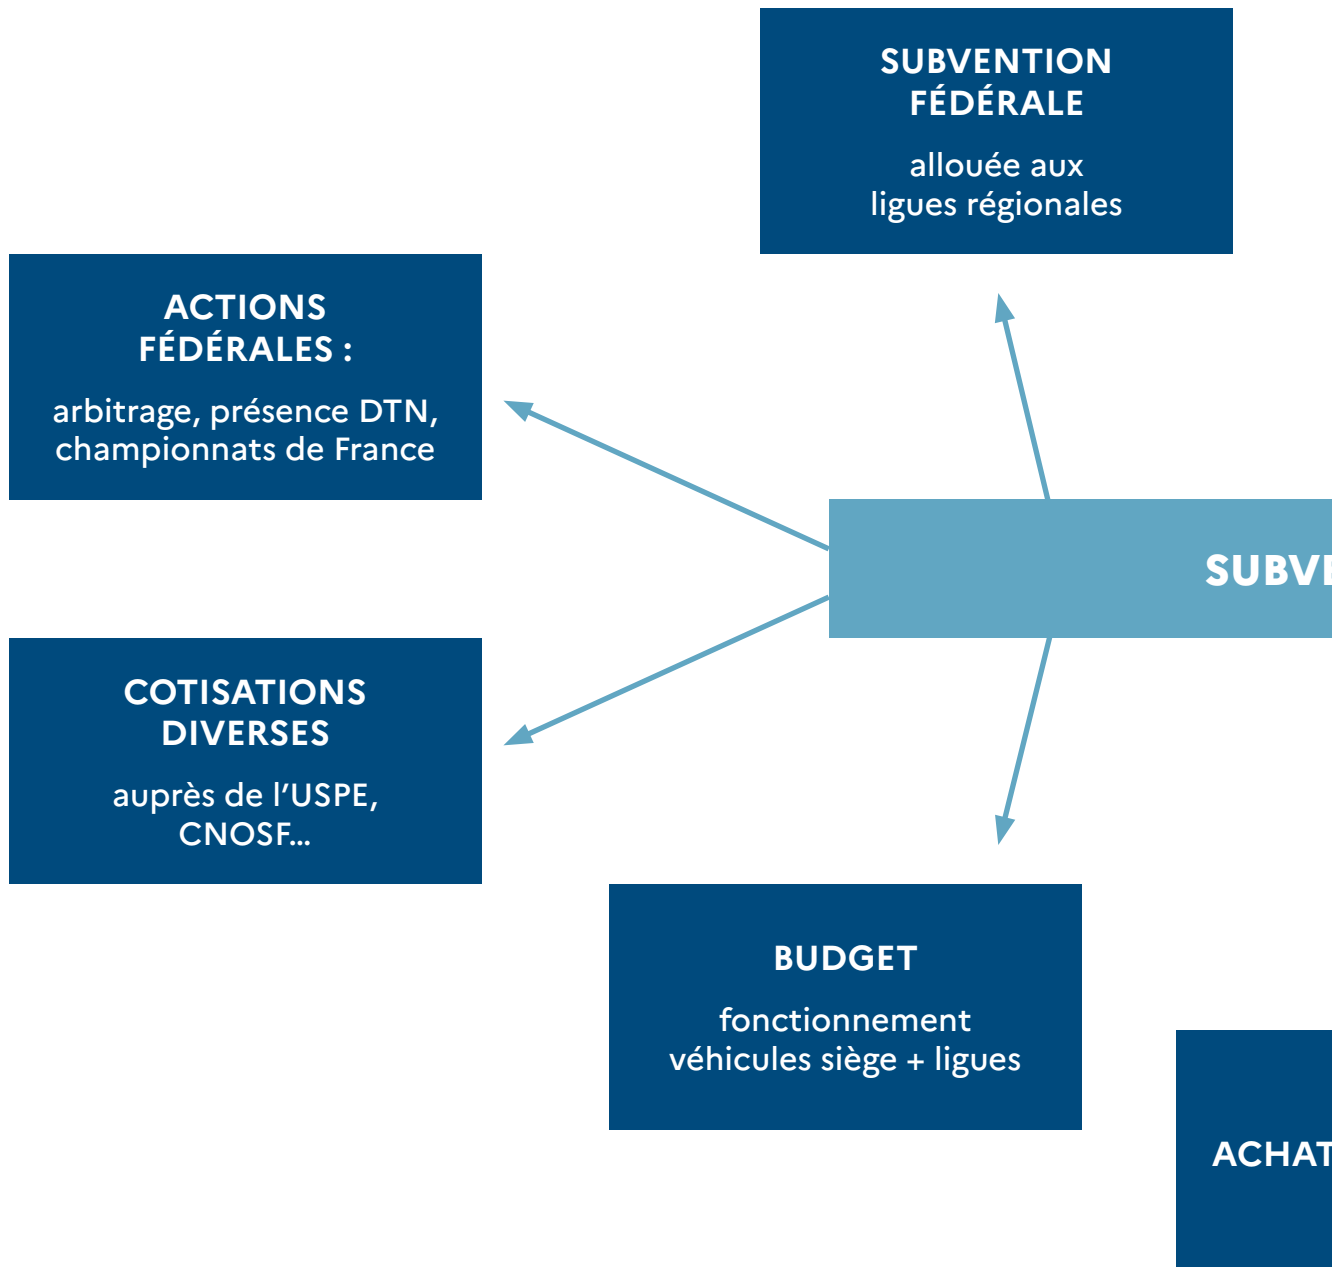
SUBVENTION FÉDÉRALE

allouée aux ligues régionales

ACTIONS FÉDÉRALES :

arbitrage, présence DTN, championnats de France

SUBVE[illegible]

COTISATIONS DIVERSES

auprès de l'USPE, CNOSF...

BUDGET

fonctionnement véhicules siège + ligues

ACHAT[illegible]